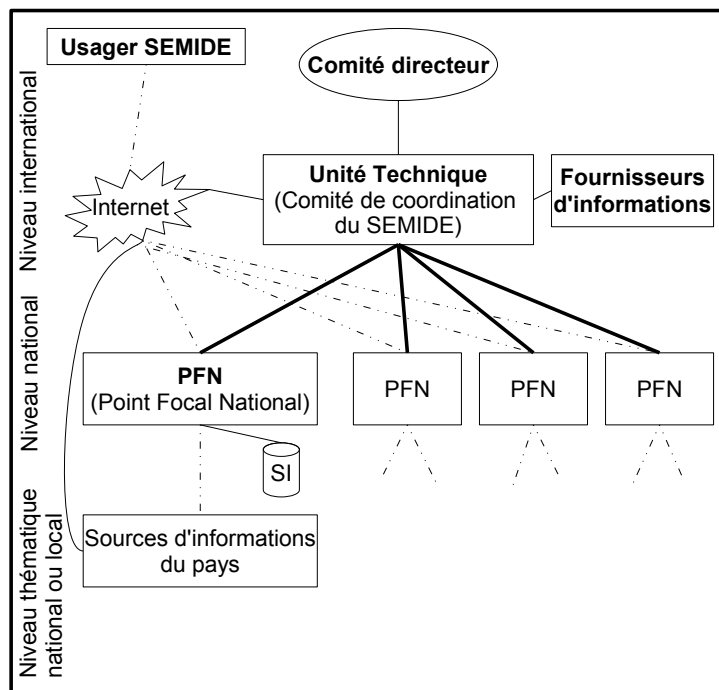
Niveau international

Usager SEMIDE

Comité directeur

Internet

Unité Technique
(Comité de coordination du SEMIDE)

Fournisseurs d'informations

Niveau national

PFN
(Point Focal National)

PFN

PFN

PFN

SI

Niveau thématique national ou local

Sources d'informations du pays